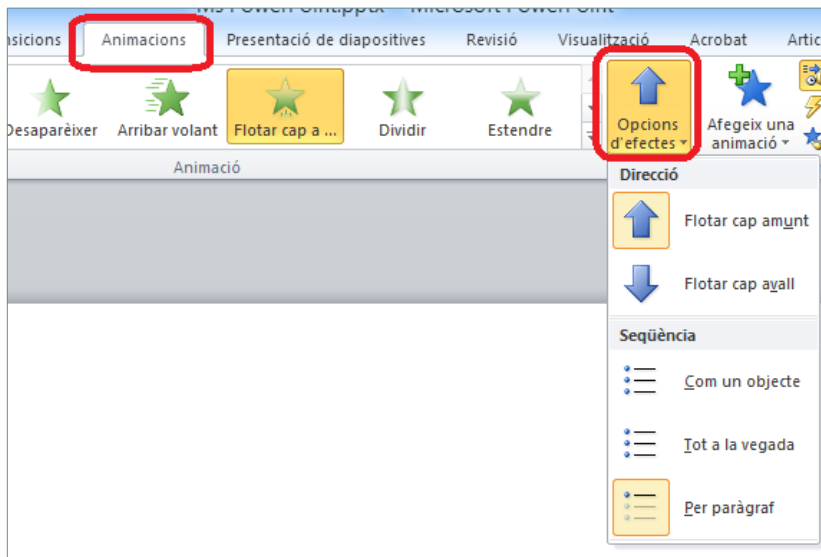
Ms Power-Uintippx - Microsoft PowerPoint

nsicions Animacions Presentació de diapositives Revisió Visualització Acrobat Artic

Desaparèixer Arribar volant Flotar cap a ... Dividir Estendre Opcions d'efectes Afegeix una animació

Animació

Direcció

Flotar cap amunt

Flotar cap avall

Seqüència

Com un objecte

Tot a la vegada

Per paràgraf